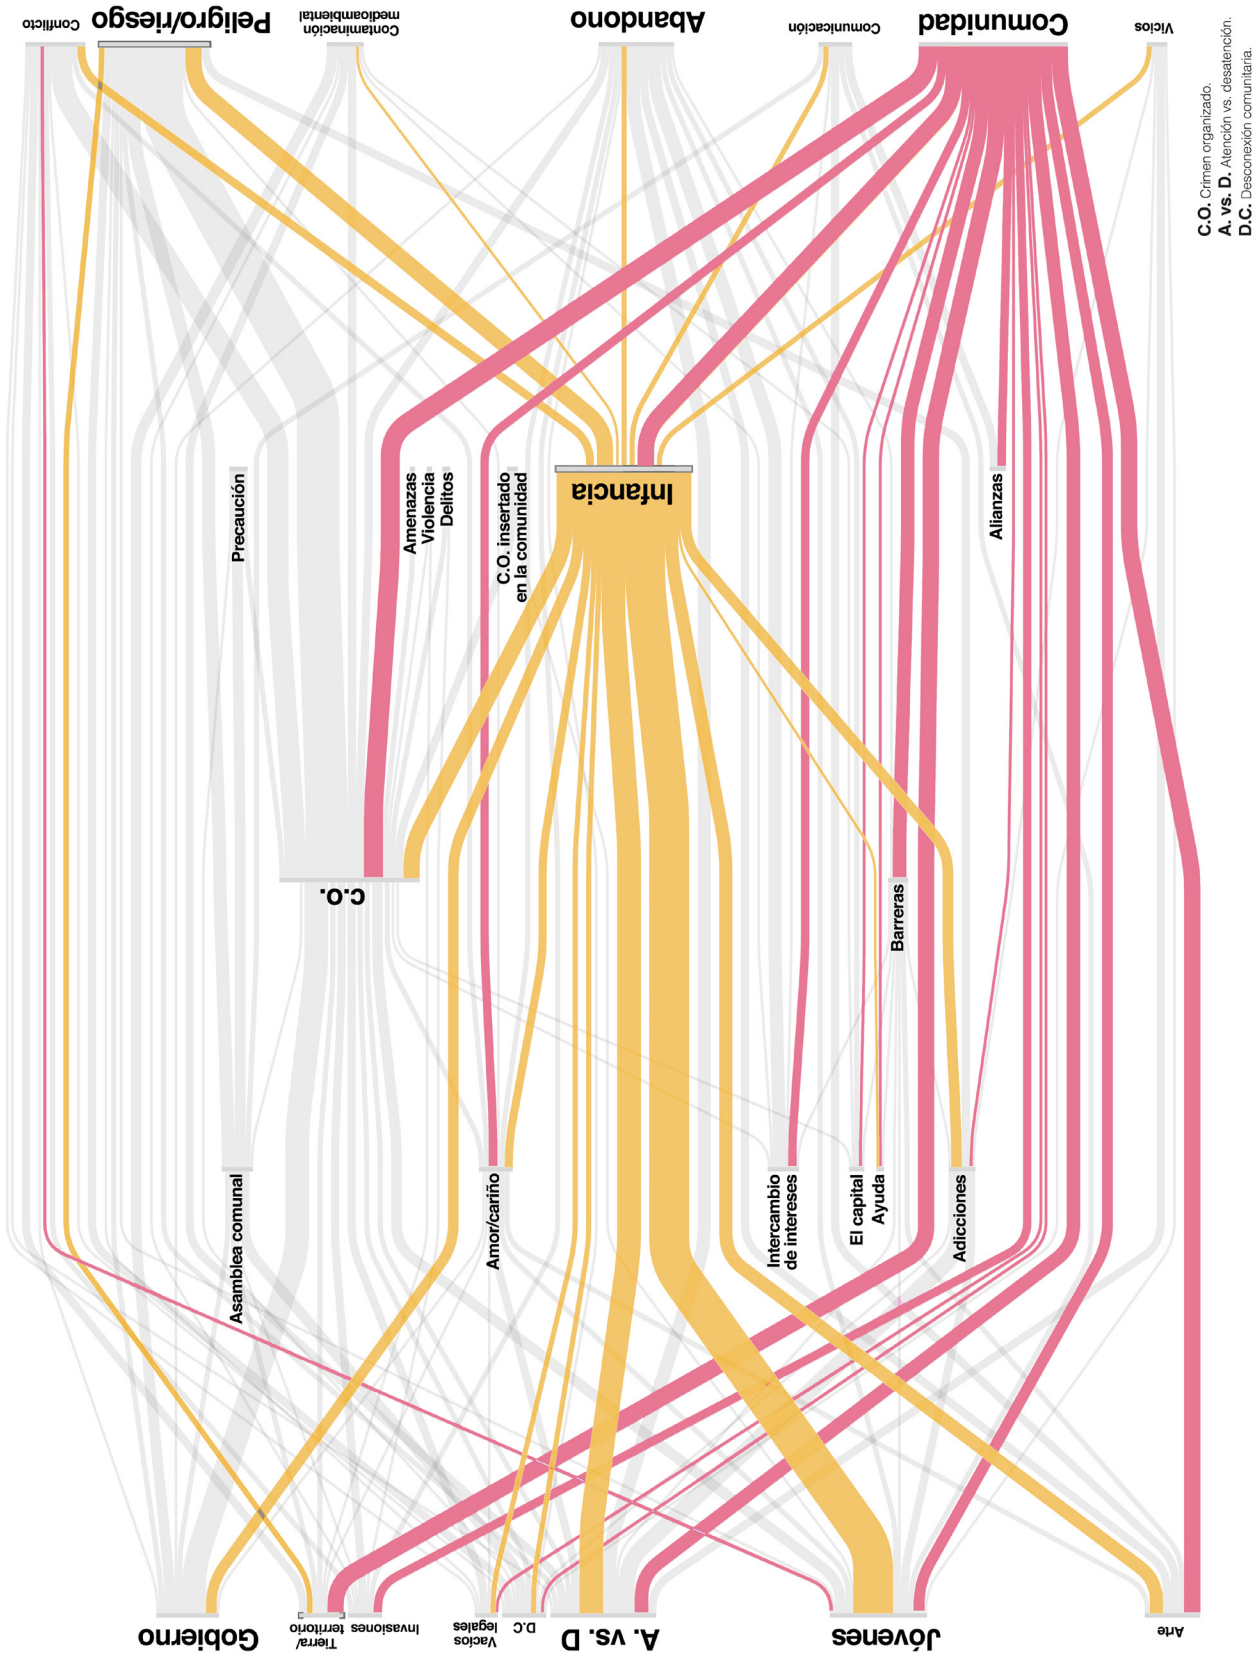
C.O. Crimen organizado.
A. vs. D. Atención vs. desatención.
D.C. Desconexión comunitaria.

Conflicto
Peligro/riesgo
Contaminación medioambiental
Abandono
Comunicación
Comunidad
Vicios

Precaución
Amenazas
Violencia
Delitos
C.O. insertado en la comunidad
Infancia
Alianzas

C.O.
Barreras

Asamblea comunal
Amor/cariño
Intercambio de intereses
El capital
Ayuda
Adicciones

Gobierno
Tierra/ territorio
Invasiones
Vacíos legales
D.C
A. vs. D
Jóvenes
Arte